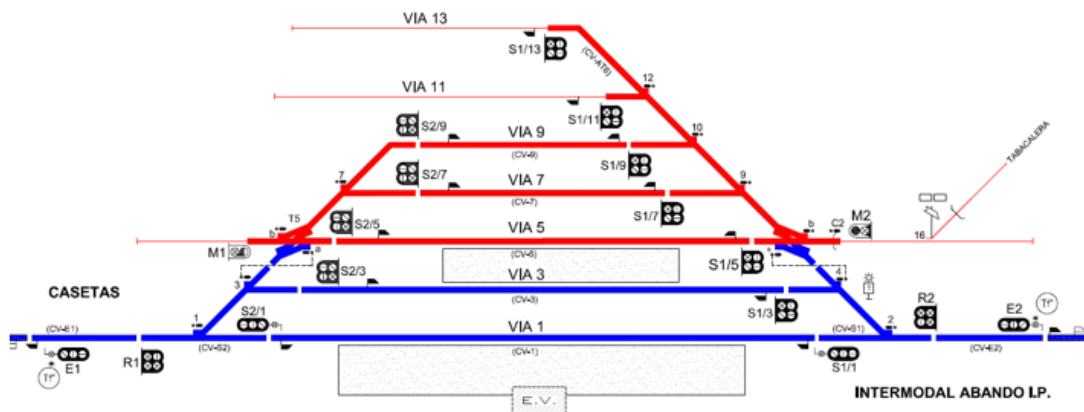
VIA 13
S1/13
(CV-AT6)
12
VIA 11
S1/11
10
S2/9
VIA 9
(CV-9)
S1/9
9
7
S2/7
VIA 7
(CV-7)
S1/7
TABACALERA
T5
b
S2/5
VIA 5
(CV-5)
b
C2
M2
16
M1
a
a
S1/5
S2/3
VIA 3
(CV-3)
4
CASETAS
3
S1/3
R2
1
S2/1
VIA 1
2
E2
Tr
(CV-E1)
(CV-S2)
(CV-1)
(CV-S1)
(CV-E2)
E1
R1
S1/1
Tr
E.V.
INTERMODAL ABANDO I.P.